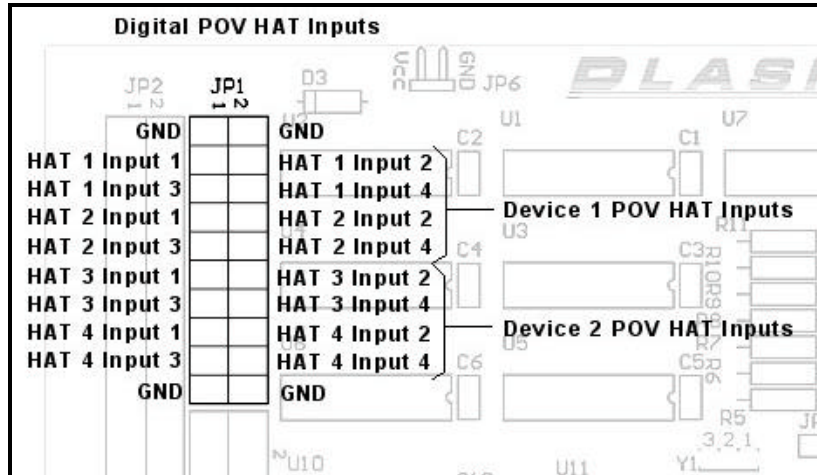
Digital POV HAT Inputs

JP2 1 2
JP1 1 2
D3
Vcc GND JP6
DLAS

GND
HAT 1 Input 1
HAT 1 Input 3
HAT 2 Input 1
HAT 2 Input 3
HAT 3 Input 1
HAT 3 Input 3
HAT 4 Input 1
HAT 4 Input 3
GND

GND
HAT 1 Input 2
HAT 1 Input 4
HAT 2 Input 2
HAT 2 Input 4
HAT 3 Input 2
HAT 3 Input 4
HAT 4 Input 2
HAT 4 Input 4
GND

Device 1 POV HAT Inputs
Device 2 POV HAT Inputs

U1 U7 C2 C1 U4 U3 C4 C3 R11 R10 R9 R8 R7 R6 U5 C6 C5 R5 3 2 1 U10 U11 Y1 JP